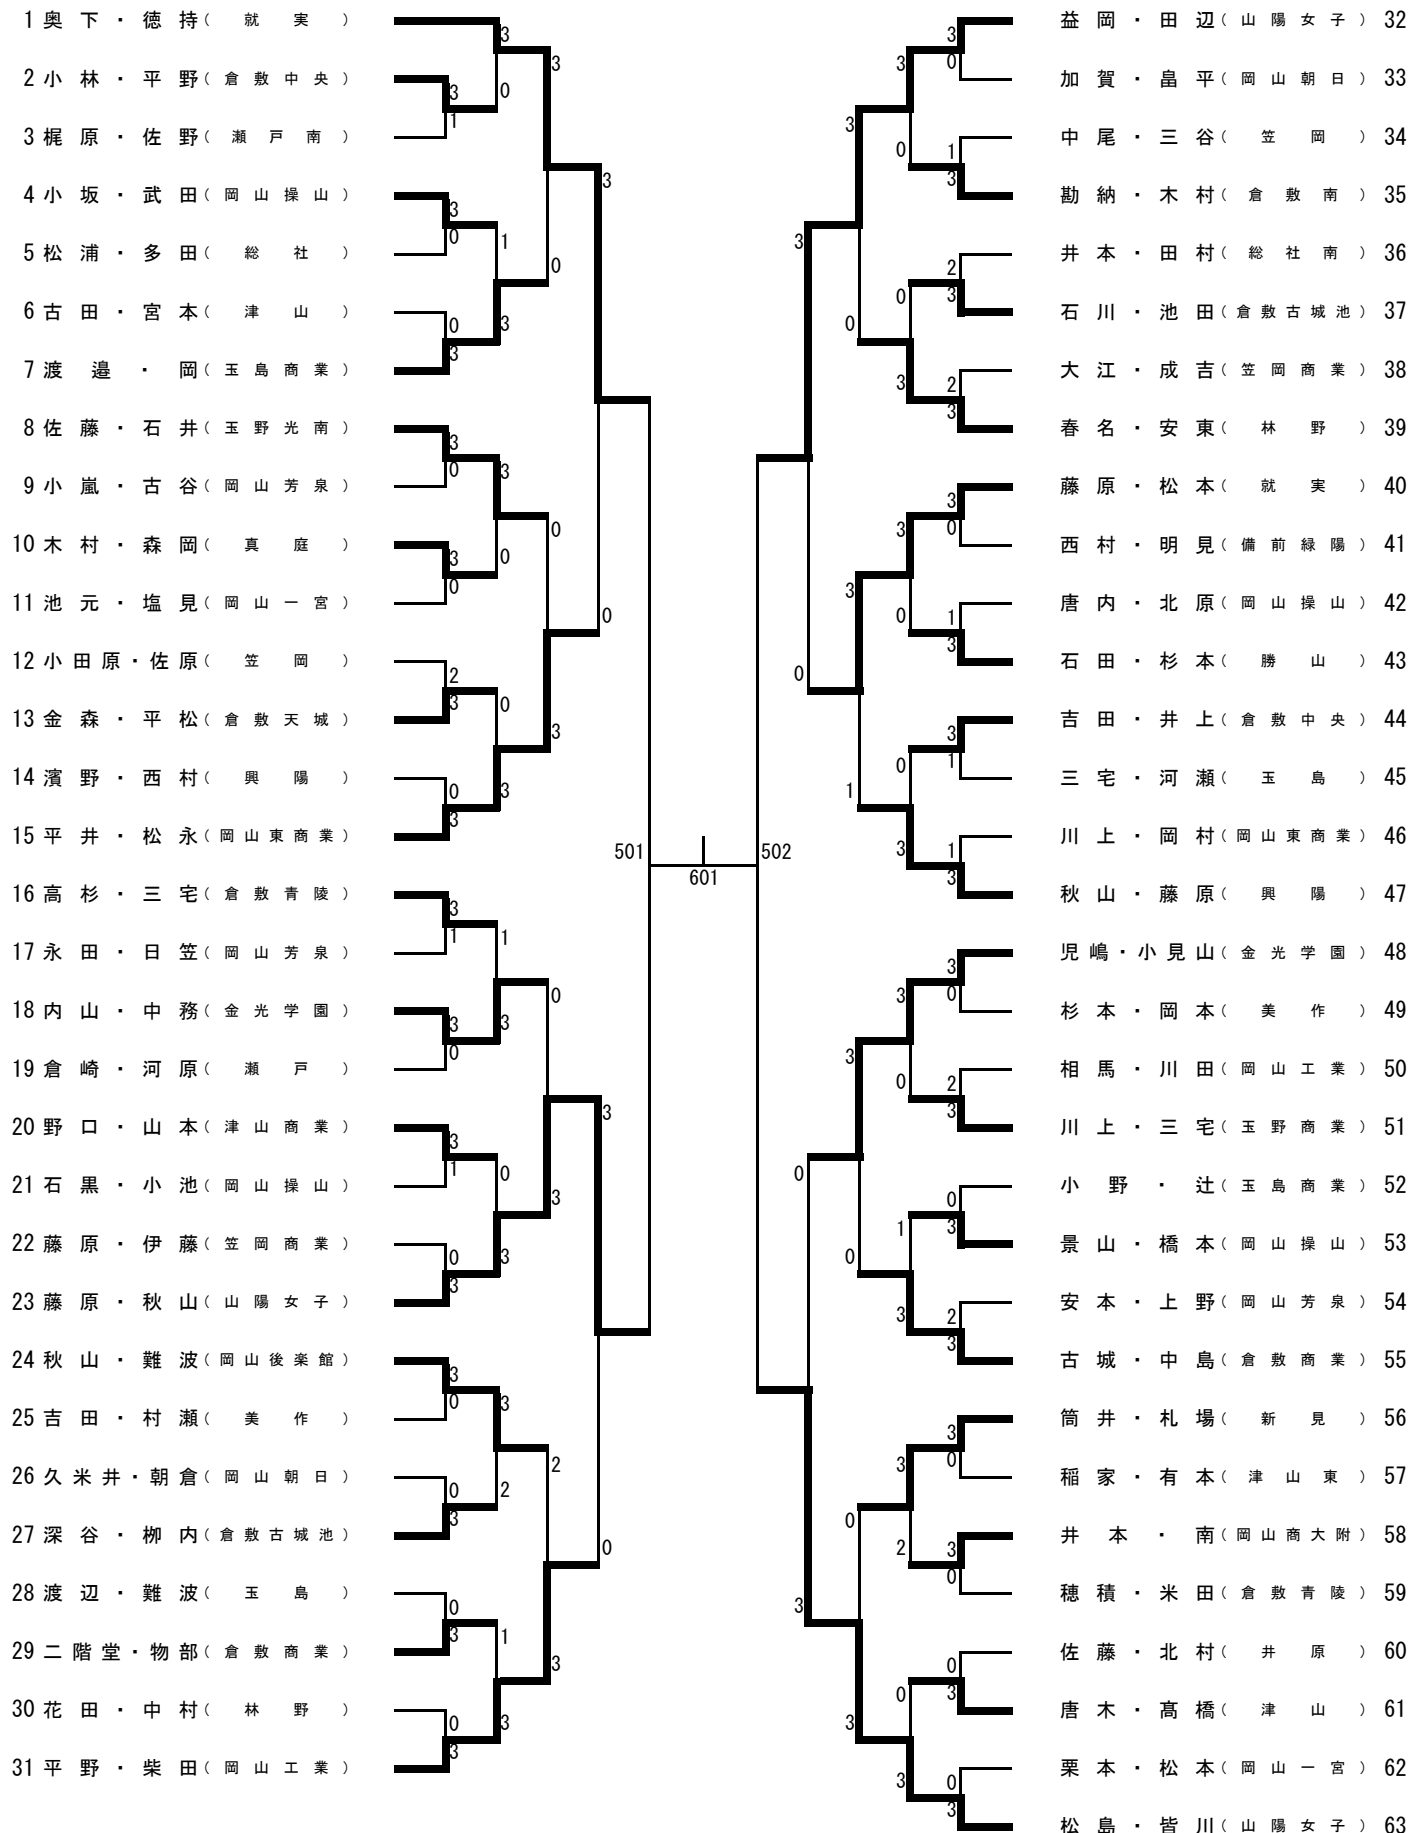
1 奥下・徳持（就実）
2 小林・平野（倉敷中央）
3 梶原・佐野（瀬戸南）
4 小坂・武田（岡山操山）
5 松浦・多田（総社）
6 古田・宮本（津山）
7 渡邉・岡（玉島商業）
8 佐藤・石井（玉野光南）
9 小嵐・古谷（岡山芳泉）
10 木村・森岡（真庭）
11 池元・塩見（岡山一宮）
12 小田原・佐原（笠岡）
13 金森・平松（倉敷天城）
14 濱野・西村（興陽）
15 平井・松永（岡山東商業）
16 高杉・三宅（倉敷青陵）
17 永田・日笠（岡山芳泉）
18 内山・中務（金光学園）
19 倉崎・河原（瀬戸）
20 野口・山本（津山商業）
21 石黒・小池（岡山操山）
22 藤原・伊藤（笠岡商業）
23 藤原・秋山（山陽女子）
24 秋山・難波（岡山後楽館）
25 吉田・村瀬（美作）
26 久米井・朝倉（岡山朝日）
27 深谷・柳内（倉敷古城池）
28 渡辺・難波（玉島）
29 二階堂・物部（倉敷商業）
30 花田・中村（林野）
31 平野・柴田（岡山工業）

益岡・田辺（山陽女子）32
加賀・畠平（岡山朝日）33
中尾・三谷（笠岡）34
勘納・木村（倉敷南）35
井本・田村（総社南）36
石川・池田（倉敷古城池）37
大江・成吉（笠岡商業）38
春名・安東（林野）39
藤原・松本（就実）40
西村・明見（備前緑陽）41
唐内・北原（岡山操山）42
石田・杉本（勝山）43
吉田・井上（倉敷中央）44
三宅・河瀬（玉島）45
川上・岡村（岡山東商業）46
秋山・藤原（興陽）47
児嶋・小見山（金光学園）48
杉本・岡本（美作）49
相馬・川田（岡山工業）50
川上・三宅（玉野商業）51
小野・辻（玉島商業）52
景山・橋本（岡山操山）53
安本・上野（岡山芳泉）54
古城・中島（倉敷商業）55
筒井・札場（新見）56
稲家・有本（津山東）57
井本・南（岡山商大附）58
穂積・米田（倉敷青陵）59
佐藤・北村（井原）60
唐木・髙橋（津山）61
栗本・松本（岡山一宮）62
松島・皆川（山陽女子）63

501
601
502

3 0 3 1 3 0 3 3 0 3 0 3 0 3 3 0 3 0 3 0 0 2 3 0 3 0 3 3 0 3 1 3 0 3 0 3 1 0 3 3 0 3 3 0 3 0 3 2 0 3 2 0 0 3 1 3 0 3 3
3 0 3 1 3 0 3 3 2 3 0 0 2 3 3 3 0 3 0 1 3 0 3 0 1 3 0 1 1 3 3 3 0 3 3 0 2 3 0 0 0 3 1 0 2 3 3 3 3 0 0 2 3 0 0 3 0 3 3 0 3